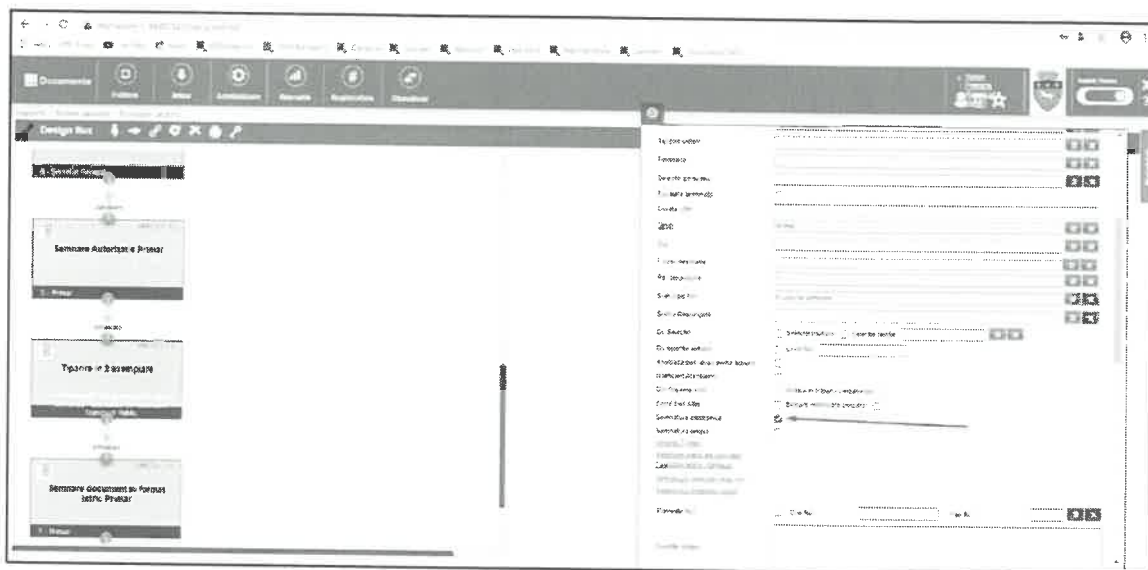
Documente

Design flux

Semnare Autorizare Primar

1 - Primar

Tipărire în 2 exemplare

Semnare document în format letric Primar

1 - Primar

Tip document

Termen

Data de semnare

Nr. de înregistrare

Emitent

Nr.

Responsabil

Semnare Reprezentant

Cu Semnătură

Semnătura electronică

Comentarii

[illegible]